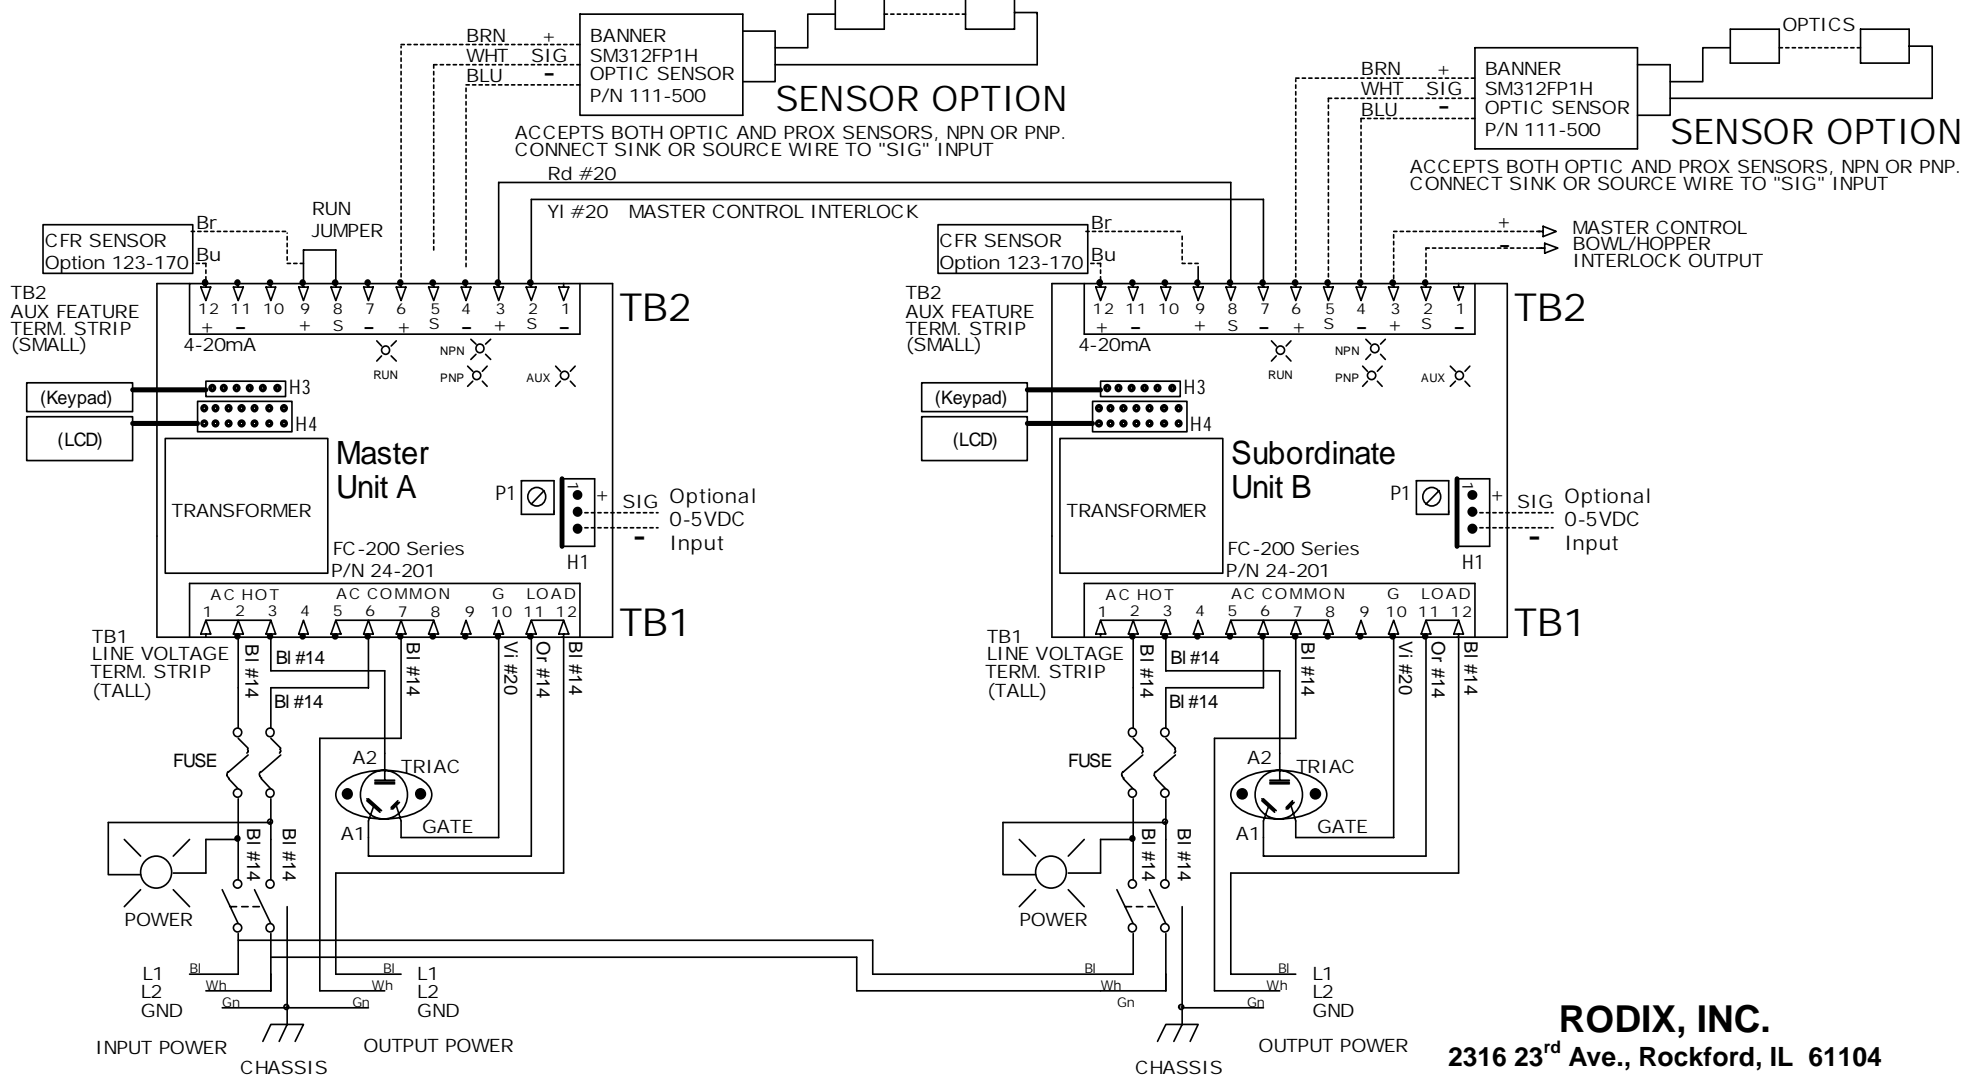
BRN +
WHT SIG
BLU -
BANNER
SM312FP1H
OPTIC SENSOR
P/N 111-500

SENSOR OPTION

ACCEPTS BOTH OPTIC AND PROX SENSORS, NPN OR PNP.
CONNECT SINK OR SOURCE WIRE TO "SIG" INPUT

OPTICS

BRN +
WHT SIG
BLU -
BANNER
SM312FP1H
OPTIC SENSOR
P/N 111-500

SENSOR OPTION

ACCEPTS BOTH OPTIC AND PROX SENSORS, NPN OR PNP.
CONNECT SINK OR SOURCE WIRE TO "SIG" INPUT

Rd #20

YI #20 MASTER CONTROL INTERLOCK

RUN
JUMPER

CFR SENSOR
Option 123-170
Br
Bu

TB2
AUX FEATURE
TERM. STRIP
(SMALL)

12 11 10 9 8 7 6 5 4 3 2 1
+ - + S - + S + S -
4-20mA

RUN
NPN
PNP
AUX

TB2

(Keypad)
H3
(LCD)
H4

TRANSFORMER

Master
Unit A

P1
+
SIG Optional
0-5VDC
- Input
H1

FC-200 Series
P/N 24-201

AC HOT AC COMMON G LOAD
1 2 3 4 5 6 7 8 9 10 11 12

TB1

TB1
LINE VOLTAGE
TERM. STRIP
(TALL)

BI #14
BI #14
BI #14
BI #14
Vi #20
Or #14
BI #14

FUSE

A2
TRIAC
A1
GATE

BI #14
BI #14

POWER

L1
L2
GND
Bl
Wh
Gn
Bl
Wh
Gn
L1
L2
GND

INPUT POWER
CHASSIS
OUTPUT POWER

CFR SENSOR
Option 123-170
Br
Bu

+ MASTER CONTROL
- BOWL/HOPPER
INTERLOCK OUTPUT

TB2
AUX FEATURE
TERM. STRIP
(SMALL)

12 11 10 9 8 7 6 5 4 3 2 1
+ - + S - + S + S -
4-20mA

RUN
NPN
PNP
AUX

TB2

(Keypad)
H3
(LCD)
H4

TRANSFORMER

Subordinate
Unit B

P1
+
SIG Optional
0-5VDC
- Input
H1

FC-200 Series
P/N 24-201

AC HOT AC COMMON G LOAD
1 2 3 4 5 6 7 8 9 10 11 12

TB1

TB1
LINE VOLTAGE
TERM. STRIP
(TALL)

BI #14
BI #14
BI #14
BI #14
Vi #20
Or #14
BI #14

FUSE

A2
TRIAC
A1
GATE

BI #14
BI #14

POWER

Bl
Wh
Gn
Bl
Wh
Gn
L1
L2
GND

CHASSIS
OUTPUT POWER

RODIX, INC.
2316 23$^{rd}$ Ave., Rockford, IL 61104